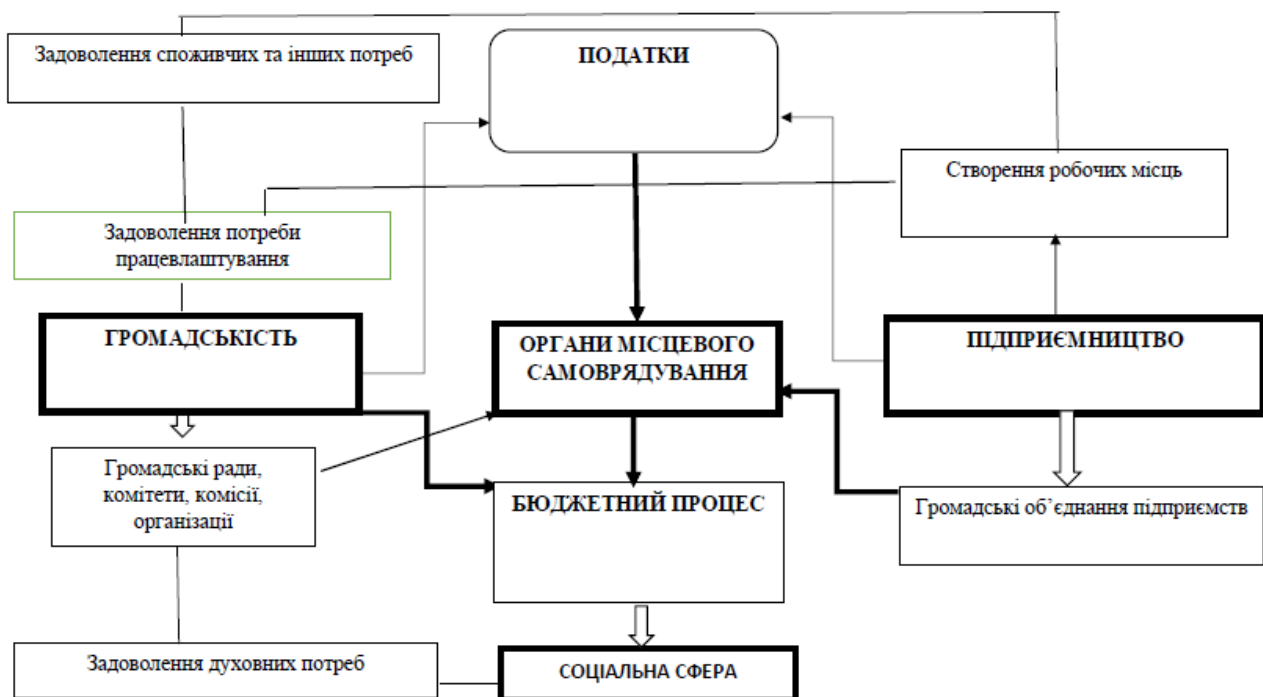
Задоволення споживчих та інших потреб

ПОДАТКИ

Створення робочих місць

Задоволення потреби працевлаштування

ГРОМАДСЬКІСТЬ

ОРГАНИ МІСЦЕВОГО САМОВРЯДУВАННЯ

ПІДПРИЄМНИЦТВО

Громадські ради, комітети, комісії, організації

БЮДЖЕТНИЙ ПРОЦЕС

Громадські об'єднання підприємств

Задоволення духовних потреб

СОЦІАЛЬНА СФЕРА